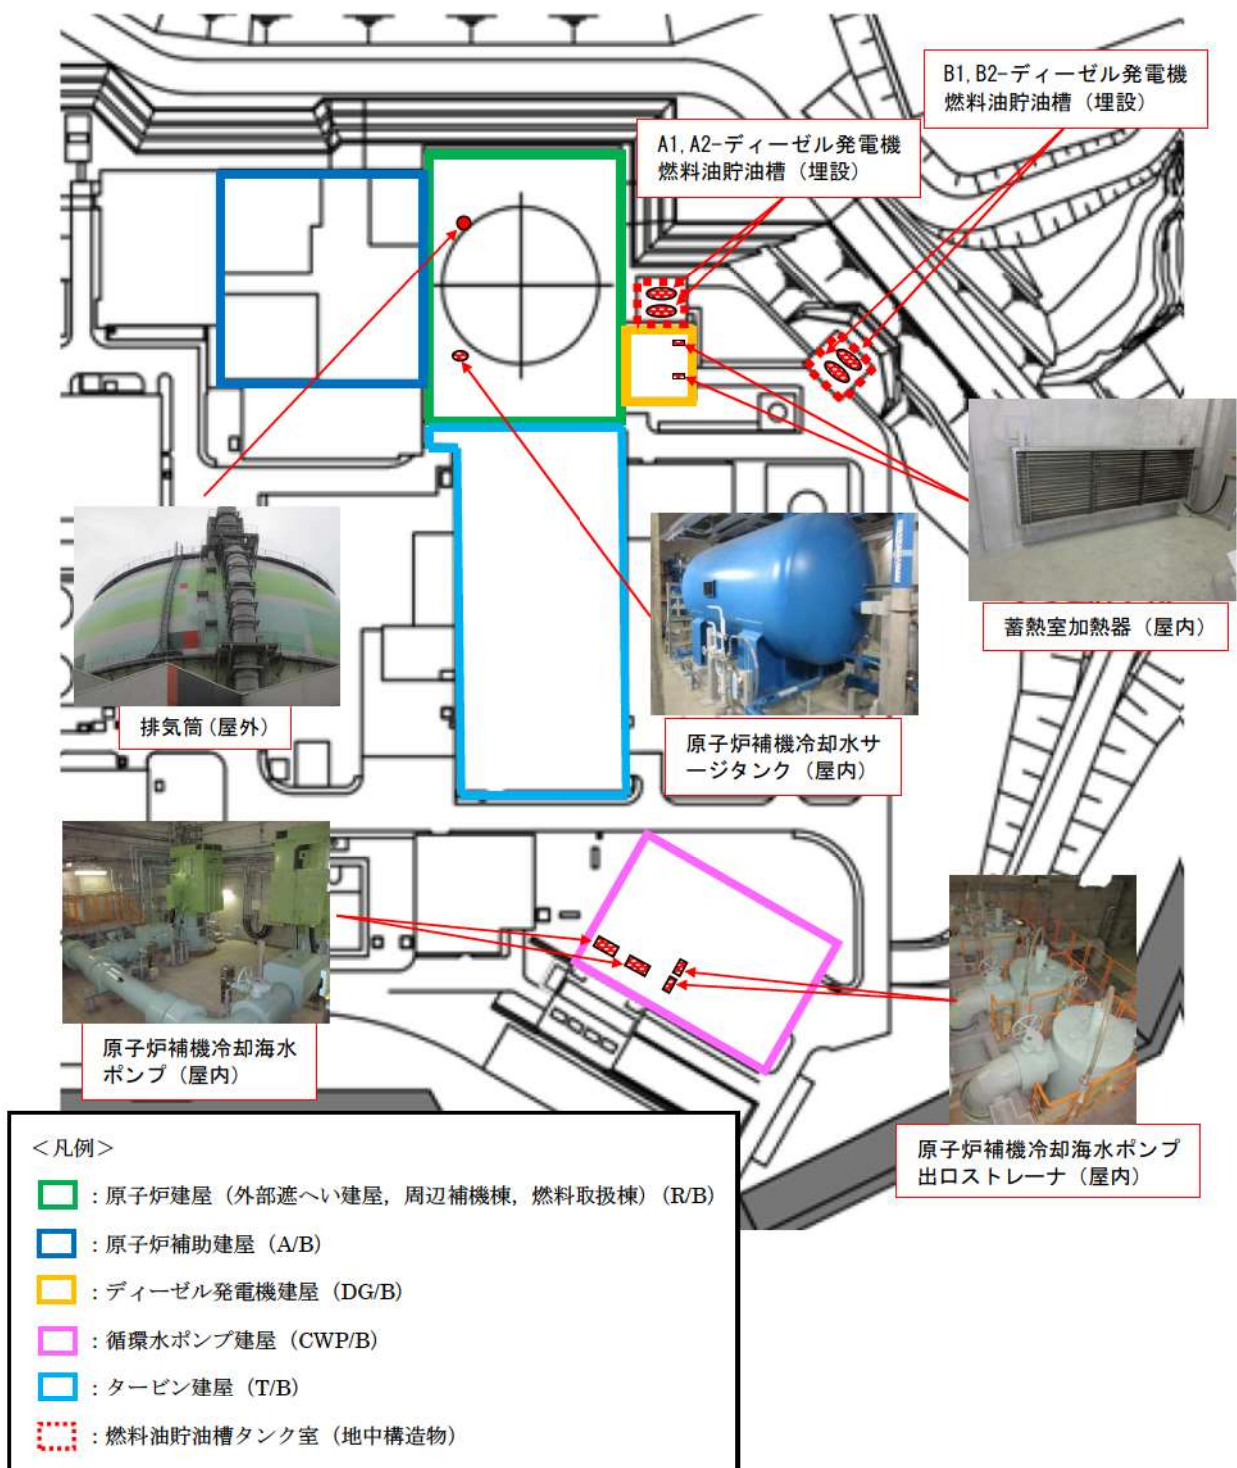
B1, B2-ディーゼル発電機
燃料油貯油槽（埋設）

A1, A2-ディーゼル発電機
燃料油貯油槽（埋設）

蓄熱室加熱器（屋内）

排気筒（屋外）

原子炉補機冷却水サージタンク（屋内）

原子炉補機冷却海水ポンプ（屋内）

原子炉補機冷却海水ポンプ出口ストレーナ（屋内）

＜凡例＞
：原子炉建屋（外部遮へい建屋，周辺補機棟，燃料取扱棟）（R/B）
：原子炉補助建屋（A/B）
：ディーゼル発電機建屋（DG/B）
：循環水ポンプ建屋（CWP/B）
：タービン建屋（T/B）
：燃料油貯油槽タンク室（地中構造物）